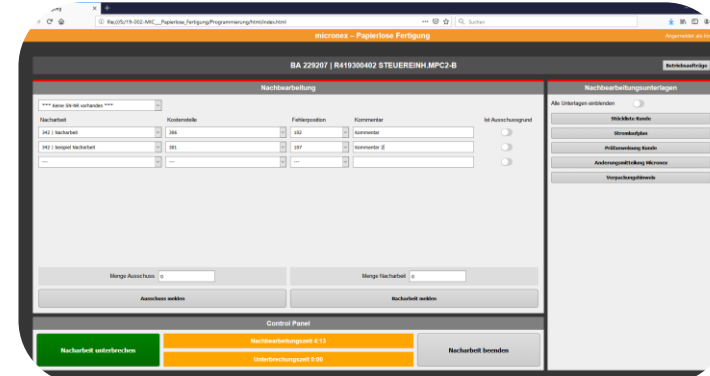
file:///S:/19-202-MIC__Papierlose_Fertigung/Programmierung/html/index.html

Suchen

micronex – Papierlose Fertigung

Angemeldet als Be

BA 229207 | R419300402 STEUEREINH.MPC2-B

Betriebsaufträge

Nachbearbeitung

*** keine SN-BR vorhanden ***

| Nacharbeit | Kostenstelle | Fehlerposition | Kommentar | Ist Ausschussgrund |
|---|---|---|---|---|
| 342 \| Nacharbeit | 386 | 102 | Kommentar | |
| 342 \| beispiel Nacharbeit | 381 | 107 | Kommentar 2 | |
| --- | --- | --- | | |

Menge Ausschuss: 0

Menge Nacharbeit: 0

Ausschuss melden

Nacharbeit melden

Nachbearbeitungsunterlagen

Alle Unterlagen einblenden

Stückliste Kunde

Stromlaufplan

Prüfanweisung Kunde

Änderungsmitteilung Micronex

Verpackungshinweis

Control Panel

Nacharbeit unterbrechen

Nachbearbeitungszeit 4:13

Unterbrechungszeit 0:00

Nacharbeit beenden